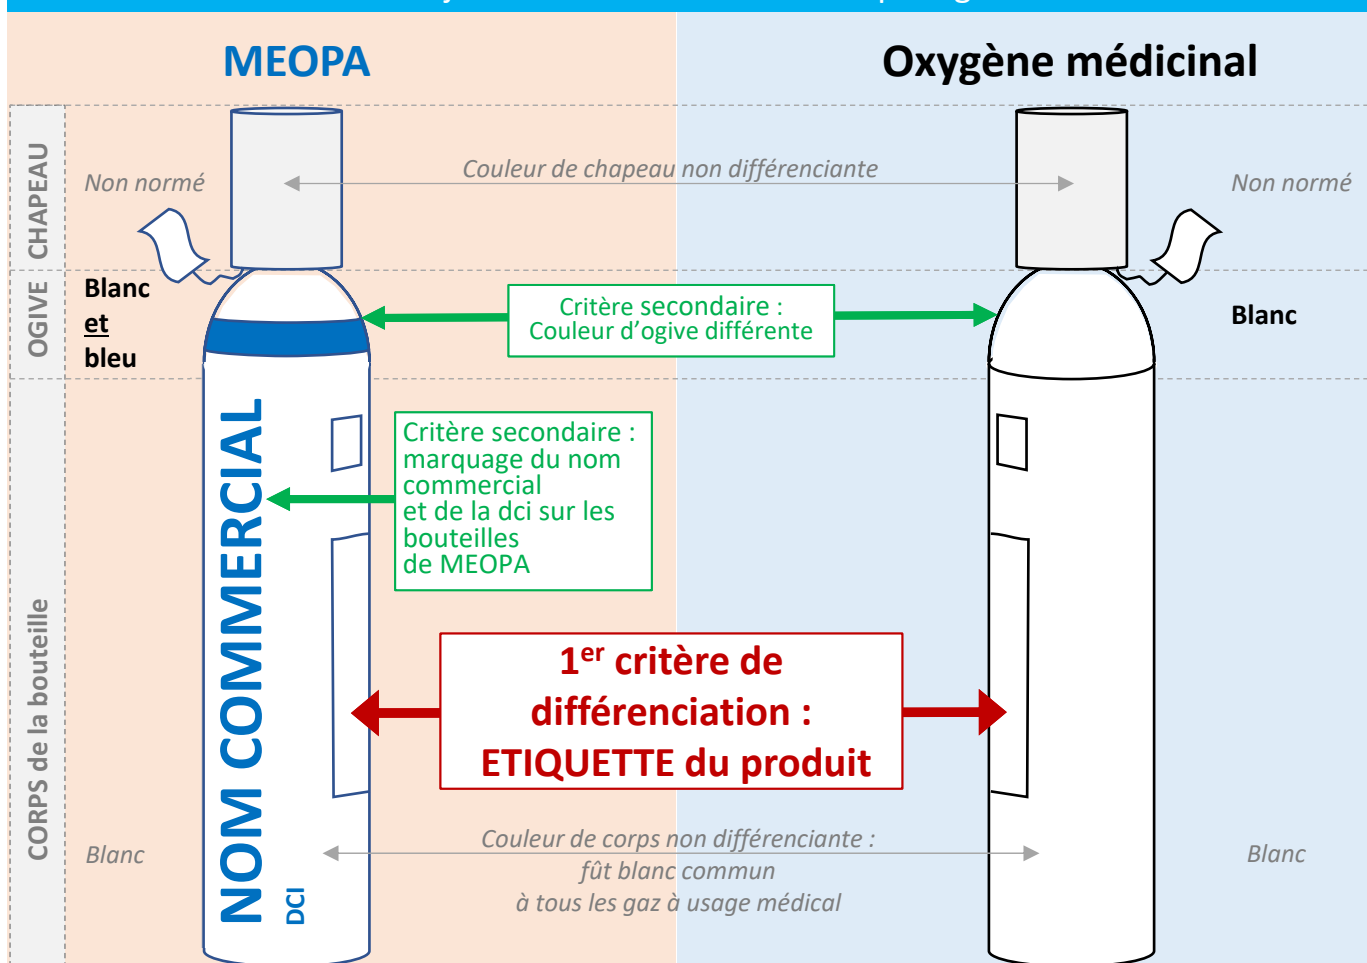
MEOPA

Oxygène médicinal

CHAPEAU

Non normé

Couleur de chapeau non différenciante

Non normé

OGIVE

Blanc
et
bleu

Critère secondaire :
Couleur d'ogive différente

Blanc

CORPS de la bouteille

NOM COMMERCIAL

DCI

Critère secondaire :
marquage du nom commercial
et de la dci sur les bouteilles
de MEOPA

1$^{er}$ critère de différenciation :
ETIQUETTE du produit

Blanc

Couleur de corps non différenciante :
fût blanc commun
à tous les gaz à usage médical

Blanc